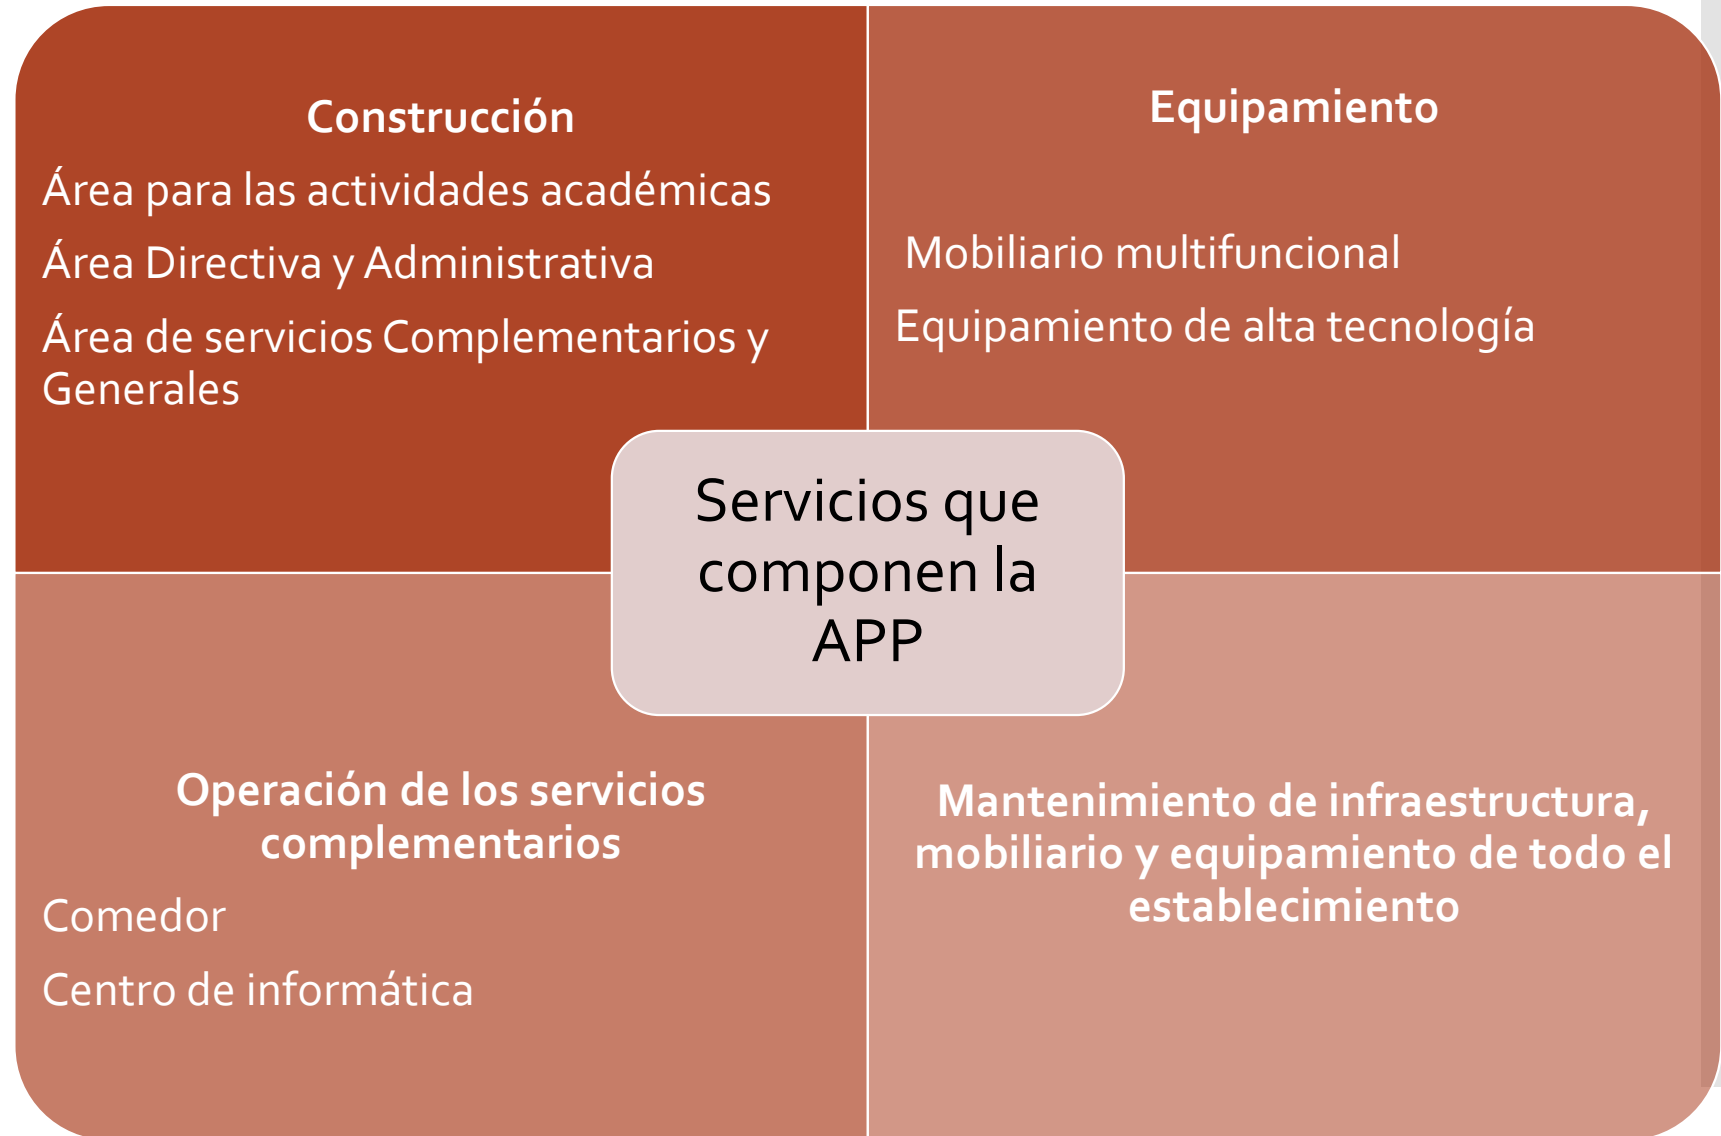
Construcción

Área para las actividades académicas

Área Directiva y Administrativa

Área de servicios Complementarios y Generales

Equipamiento

Mobiliario multifuncional

Equipamiento de alta tecnología

Servicios que componen la APP

Operación de los servicios complementarios

Comedor

Centro de informática

Mantenimiento de infraestructura, mobiliario y equipamiento de todo el establecimiento